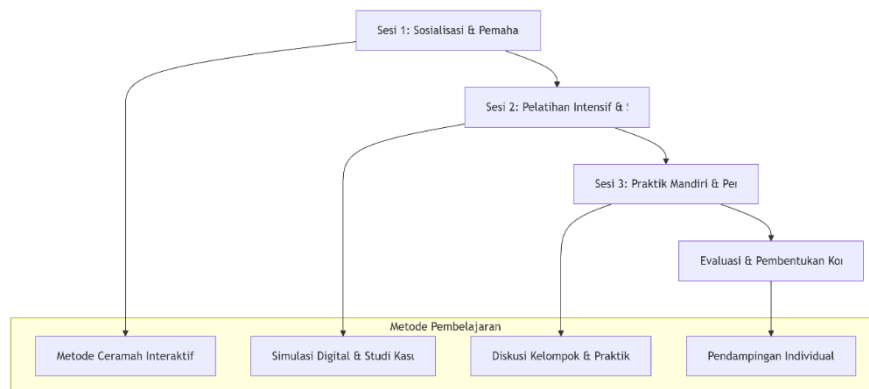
Sesi 1: Sosialisasi & Pemaha

Sesi 2: Pelatihan Intensif & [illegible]

Sesi 3: Praktik Mandiri & Per

Evaluasi & Pembentukan Ko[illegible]

Metode Pembelajaran

Metode Ceramah Interaktif

Simulasi Digital & Studi Kası

Diskusi Kelompok & Praktik

Pendampingan Individual